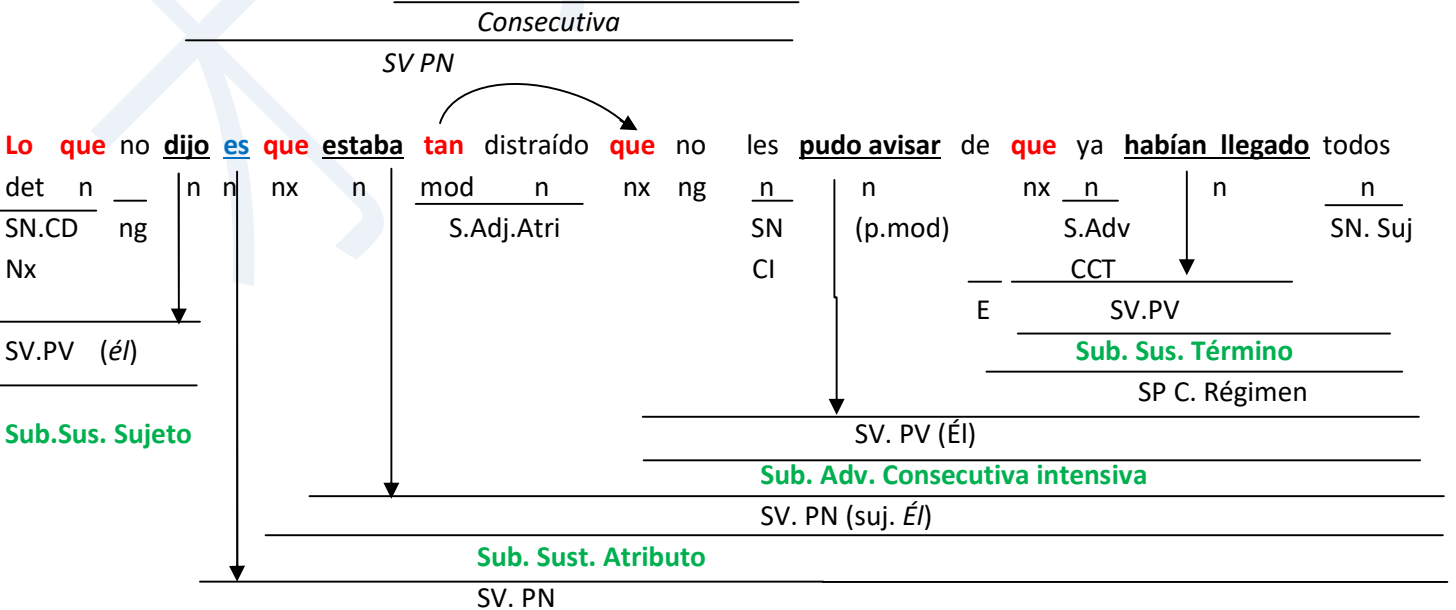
Consecutiva

SV PN

Lo que no dijo es que estaba tan distraído que no les pudo avisar de que ya habían llegado todos

det n n n nx n mod n nx ng n n nx n n n

SN.CD ng S.Adj.Atri SN (p.mod) S.Adv SN. Suj

Nx CI CCT

E SV.PV

SV.PV (él)

Sub. Sus. Término

SP C. Régimen

Sub.Sus. Sujeto

SV. PV (Él)

Sub. Adv. Consecutiva intensiva

SV. PN (suj. Él)

Sub. Sust. Atributo

SV. PN